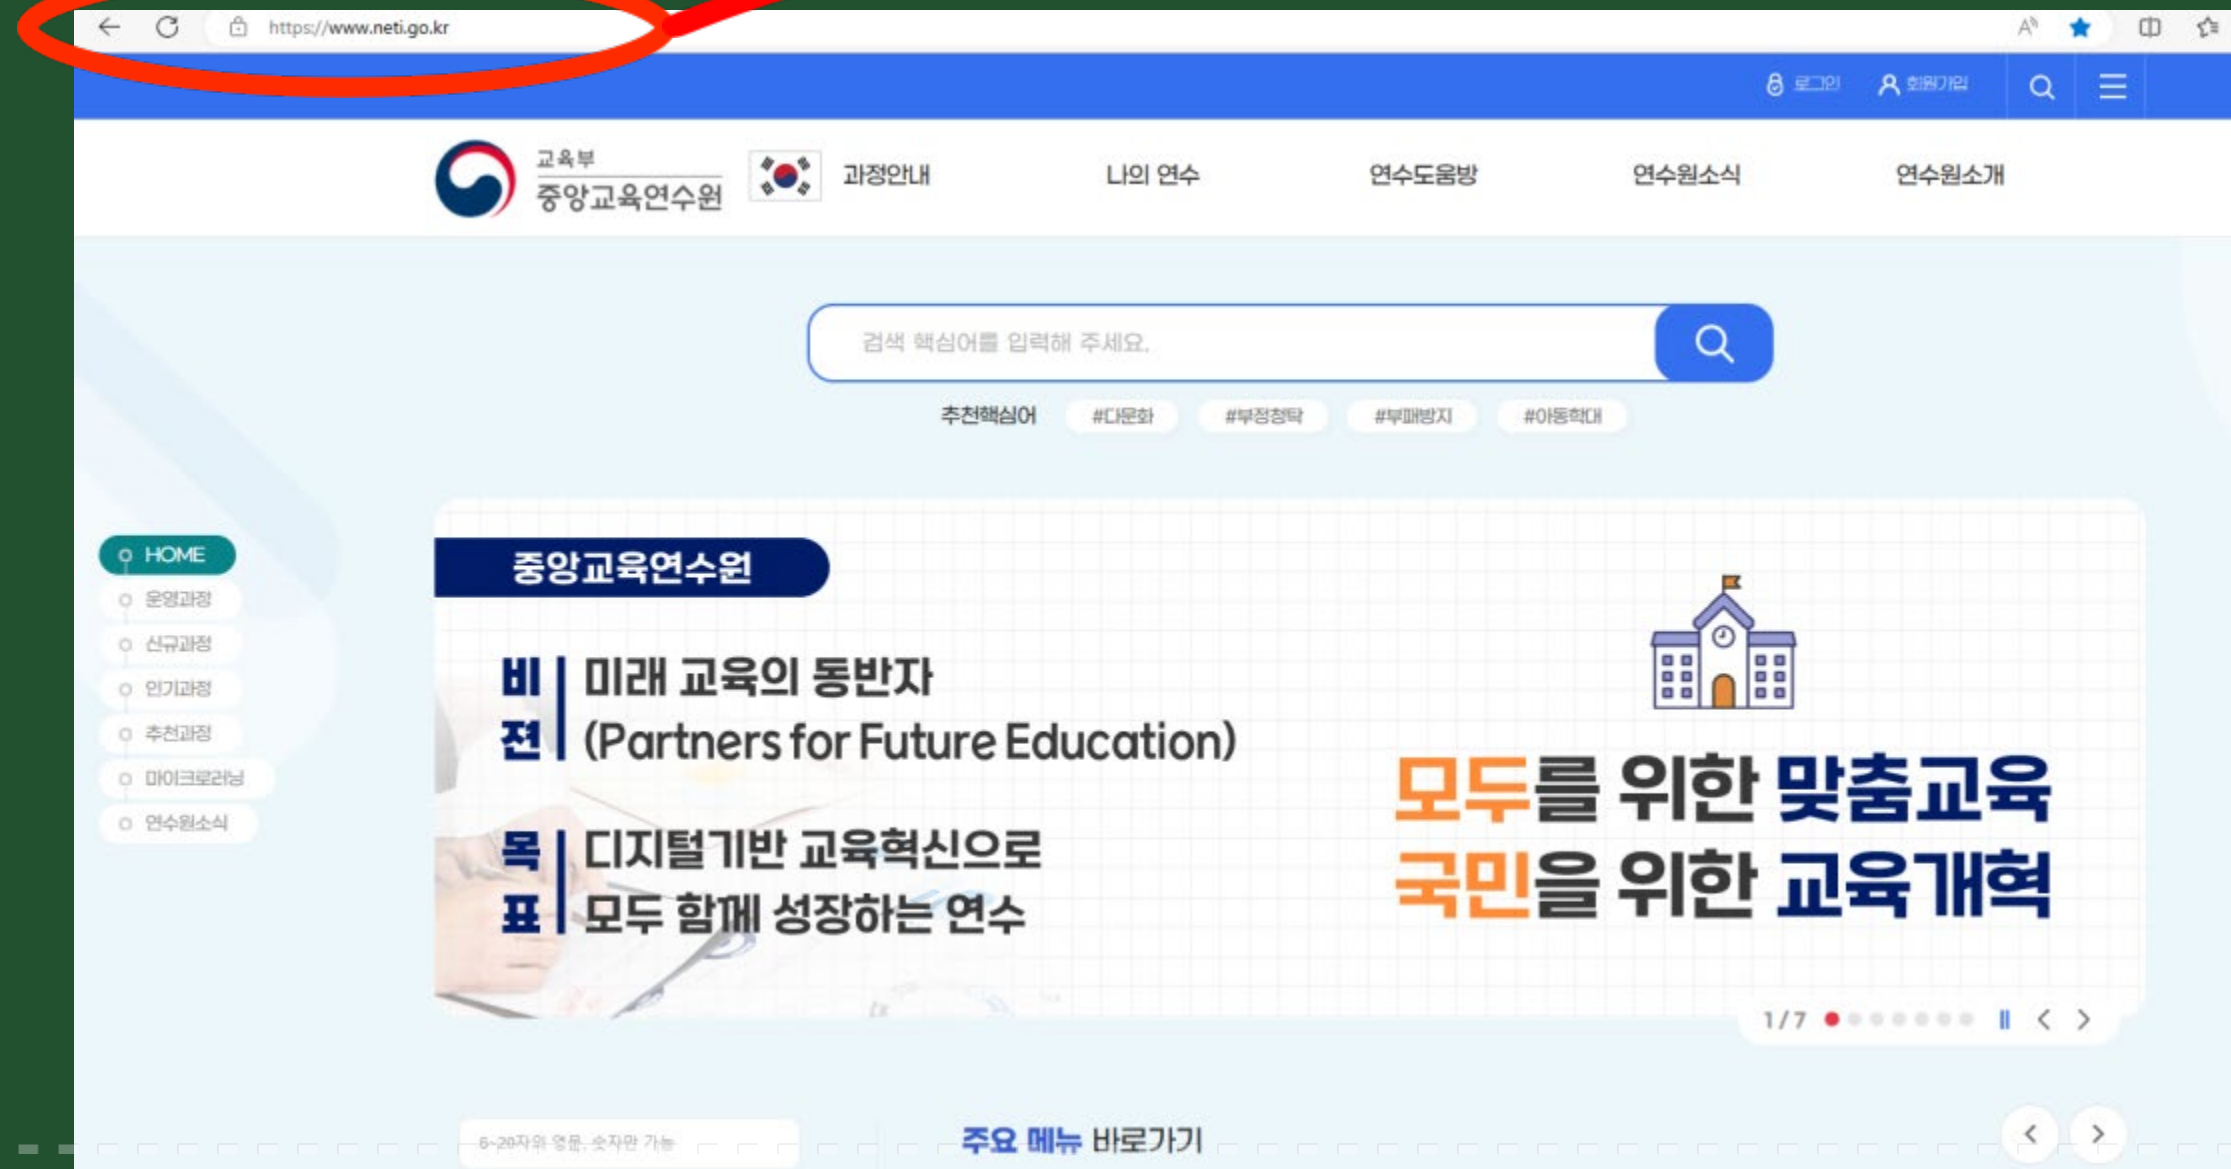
https://www.neti.go.kr

로그인 회원가입

교육부
중앙교육연수원

과정안내 나의 연수 연수도움방 연수원소식 연수원소개

검색 핵심어를 입력해 주세요.

추천핵심어 #다문화 #부정청탁 #부패방지 #아동학대

HOME
운영과정
신규과정
인기과정
추천과정
마이크로러닝
연수원소식

중앙교육연수원

비전 | 미래 교육의 동반자 (Partners for Future Education)

목표 | 디지털기반 교육혁신으로 모두 함께 성장하는 연수

모두를 위한 맞춤교육
국민을 위한 교육개혁

1 / 7

6~20자의 영문, 숫자만 가능

주요 메뉴 바로가기